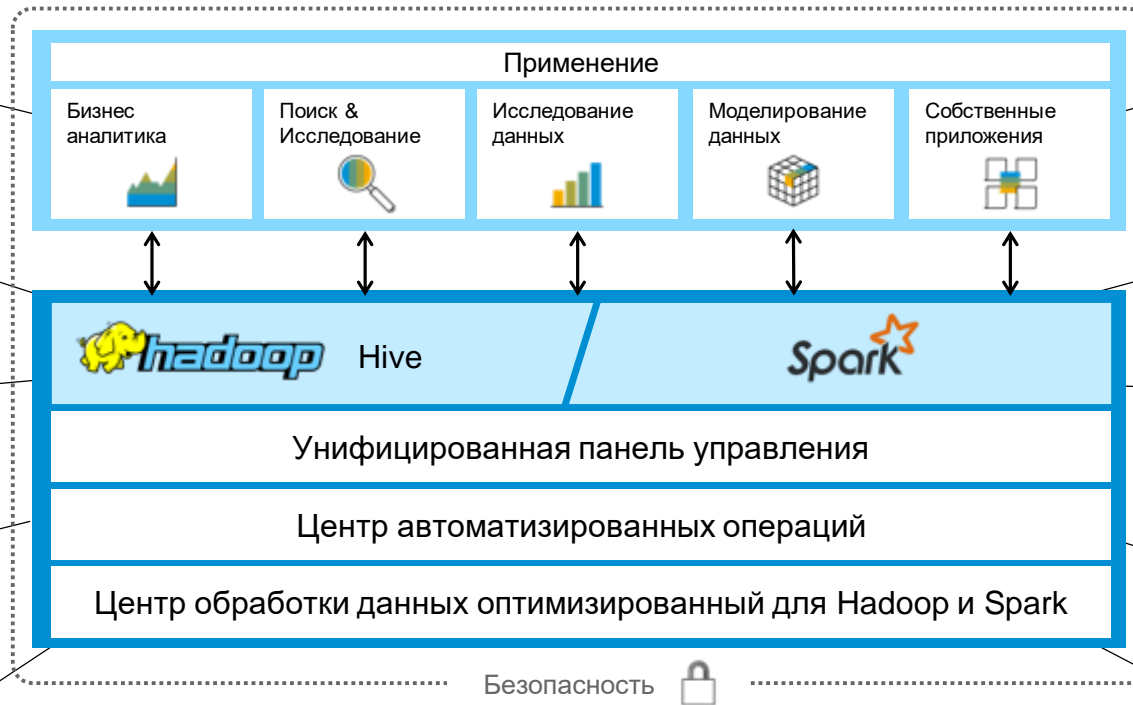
Применение

Бизнес аналитика

Поиск & Исследование

Исследование данных

Моделирование данных

Собственные приложения

hadoop Hive

Spark

Унифицированная панель управления

Центр автоматизированных операций

Центр обработки данных оптимизированный для Hadoop и Spark

Безопасность